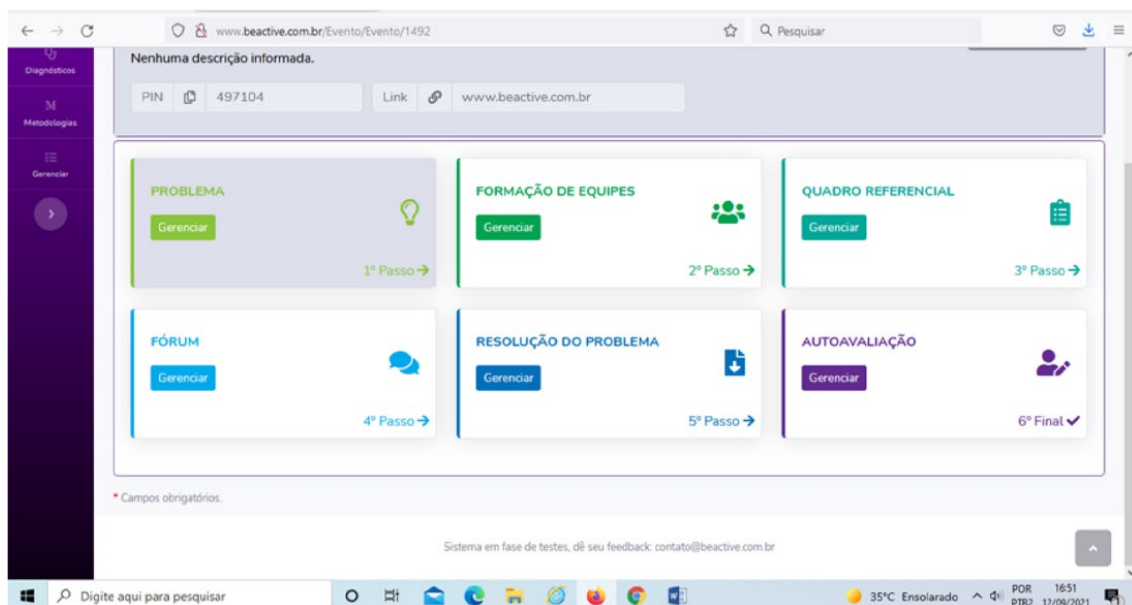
www.beactive.com.br/Evento/Evento/1492

Pesquisar

Diagnósticos

Metodologias

Gerenciar

Nenhuma descrição informada.

PIN 497104

Link www.beactive.com.br

PROBLEMA

Gerenciar

1º Passo →

FORMAÇÃO DE EQUIPES

Gerenciar

2º Passo →

QUADRO REFERENCIAL

Gerenciar

3º Passo →

FÓRUM

Gerenciar

4º Passo →

RESOLUÇÃO DO PROBLEMA

Gerenciar

5º Passo →

AUTOAVALIAÇÃO

Gerenciar

6º Final ✓

* Campos obrigatórios.

Sistema em fase de testes, dê seu feedback: contato@beactive.com.br

Digite aqui para pesquisar

35°C Ensolarado

POR PTB2

16:51 12/09/2021